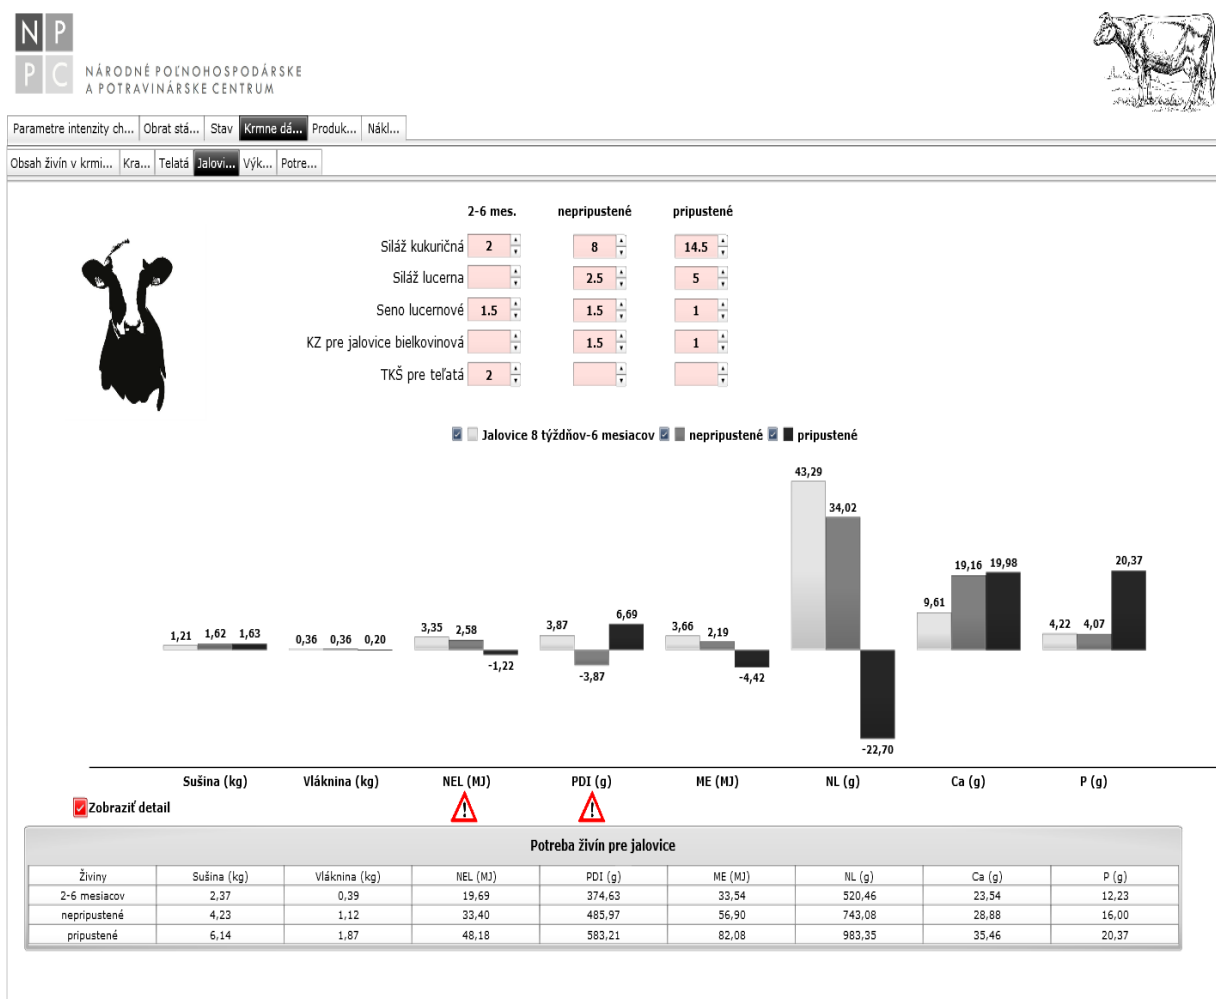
N P
P C NÁRODNÉ POĽNOHOSPODÁRSKE A POTRAVINÁRSKE CENTRUM

Parametre intenzity ch... Obrat stá... Stav Krmne dá... Produk... Nákl...

Obsah živín v krmi... Kra... Telatá Jalovi... Výk... Potre...

| | 2-6 mes. | nepripustené | pripustené |
|---|---|---|---|
| Siláž kukuričná | 2 | 8 | 14.5 |
| Siláž lucerna | | 2.5 | 5 |
| Seno lucernové | 1.5 | 1.5 | 1 |
| KZ pre jalovice bielkovinová | | 1.5 | 1 |
| TKŠ pre teľatá | 2 | | |

Jalovice 8 týždňov-6 mesiacov nepripustené pripustené

1,21 1,62 1,63
0,36 0,36 0,20
3,35 2,58 -1,22
3,87 -3,87 6,69
3,66 2,19 -4,42
43,29 34,02 -22,70
9,61 19,16 19,98
4,22 4,07 20,37

Sušina (kg) Vláknina (kg) NEL (MJ) PDI (g) ME (MJ) NL (g) Ca (g) P (g)

Zobraziť detail

Potreba živín pre jalovice

| Živiny | Sušina (kg) | Vláknina (kg) | NEL (MJ) | PDI (g) | ME (MJ) | NL (g) | Ca (g) | P (g) |
|---|---|---|---|---|---|---|---|---|
| 2-6 mesiacov | 2,37 | 0,39 | 19,69 | 374,63 | 33,54 | 520,46 | 23,54 | 12,23 |
| nepripustené | 4,23 | 1,12 | 33,40 | 485,97 | 56,90 | 743,08 | 28,88 | 16,00 |
| pripustené | 6,14 | 1,87 | 48,18 | 583,21 | 82,08 | 983,35 | 35,46 | 20,37 |